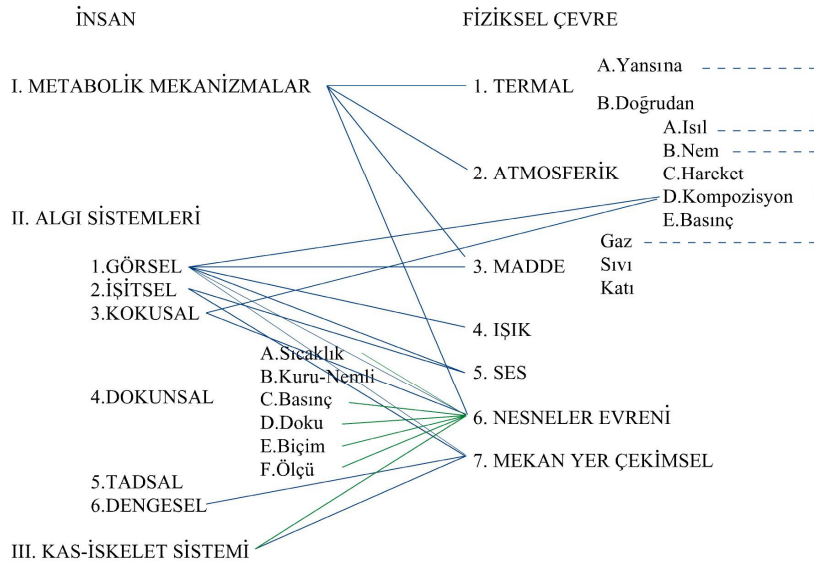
İNSAN

FİZİKSEL ÇEVRE

I. METABOLİK MEKANİZMALAR

1. TERMAL

A.Yansıma

B.Doğrudan

A.Isıl

B.Nem

C.Hareket

D.Kompozisyon

E.Basınç

2. ATMOSFERİK

II. ALGI SİSTEMLERİ

Gaz

Sıvı

Katı

1.GÖRSEL

2.İŞİTSEL

3.KOKUSAL

3. MADDE

4. IŞIK

A.Sıcaklık

B.Kuru-Nemli

C.Basınç

D.Doku

E.Biçim

F.Ölçü

5. SES

4.DOKUNSAL

6. NESNELER EVRENİ

7. MEKAN YER ÇEKİMSEL

5.TADSAL

6.DENGESEL

III. KAS-İSKELET SİSTEMİ